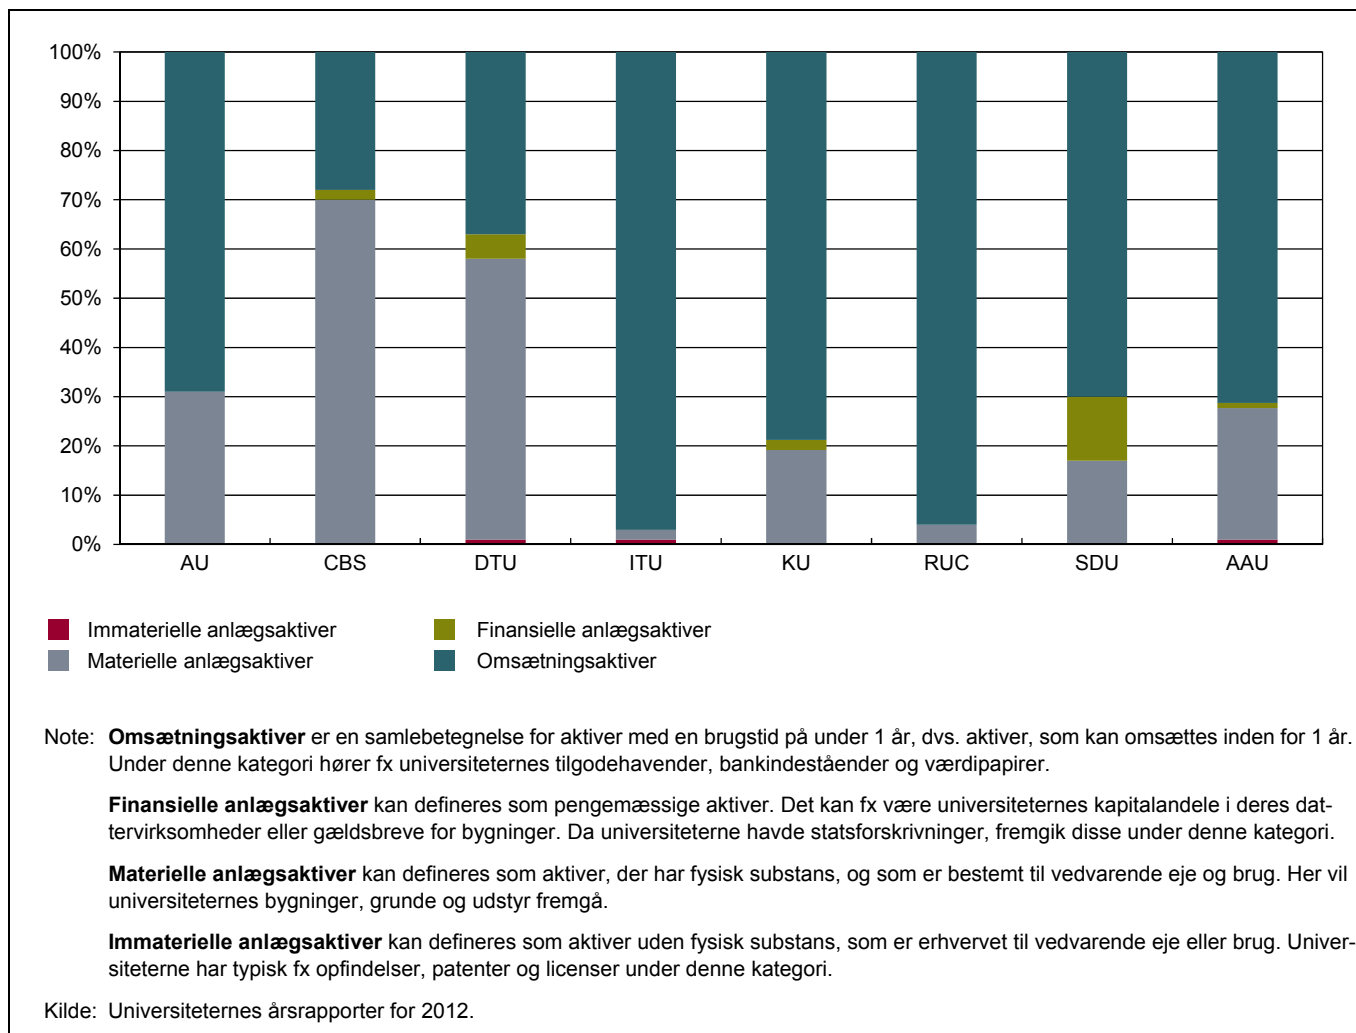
100%
90%
80%
70%
60%
50%
40%
30%
20%
10%
0%

AU CBS DTU ITU KU RUC SDU AAU

Immaterielle anlægsaktiver
Finansielle anlægsaktiver
Materielle anlægsaktiver
Omsætningsaktiver

Note: **Omsætningsaktiver** er en samlebetegnelse for aktiver med en brugstid på under 1 år, dvs. aktiver, som kan omsættes inden for 1 år. Under denne kategori hører fx universiteternes tilgodehavender, bankindeståender og værdipapirer.

**Finansielle anlægsaktiver** kan defineres som pengemæssige aktiver. Det kan fx være universiteternes kapitalandele i deres dattervirksomheder eller gældsbreve for bygninger. Da universiteterne havde statsforskrivninger, fremgik disse under denne kategori.

**Materielle anlægsaktiver** kan defineres som aktiver, der har fysisk substans, og som er bestemt til vedvarende eje og brug. Her vil universiteternes bygninger, grunde og udstyr fremgå.

**Immaterielle anlægsaktiver** kan defineres som aktiver uden fysisk substans, som er erhvervet til vedvarende eje eller brug. Universiteterne har typisk fx opfindelser, patenter og licenser under denne kategori.

Kilde: Universiteternes årsrapporter for 2012.